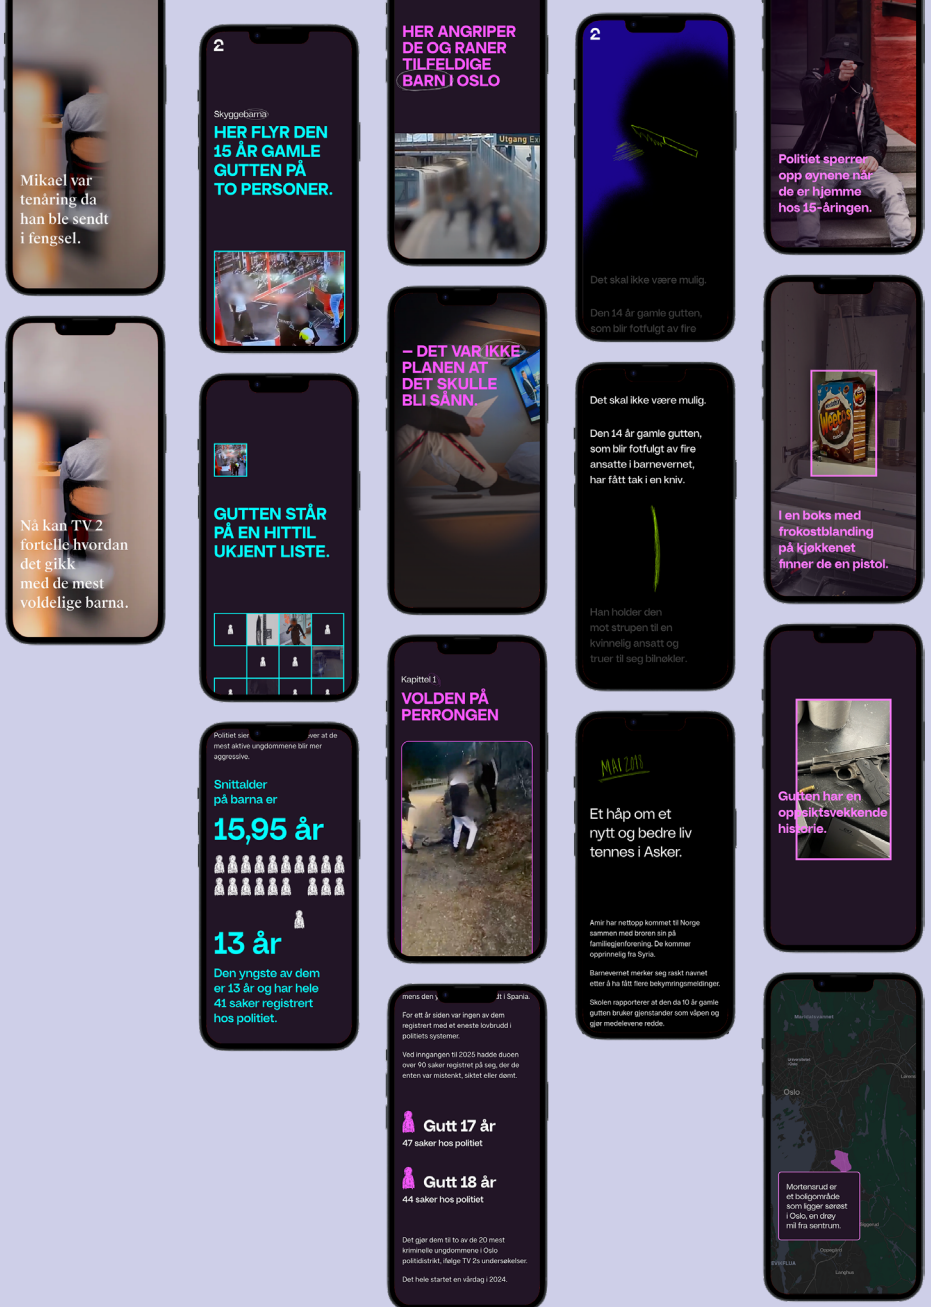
Mikael var tenåring da han ble sendt i fengsel.

Nå kan TV 2 fortelle hvordan det gikk med de mest voldelige barna.

2

Skyggebarna

HER FLYR DEN 15 ÅR GAMLE GUTTEN PÅ TO PERSONER.

GUTTEN STÅR PÅ EN HITTIL UKJENT LISTE.

Politiet sier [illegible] ser at de mest aktive ungdommene blir mer aggressive.

Snittalder på barna er

15,95 år

13 år

Den yngste av dem er 13 år og har hele 41 saker registrert hos politiet.

HER ANGRIPER DE OG RANER TILFELDIGE BARN I OSLO

Utgang Ex

– DET VAR IKKE PLANEN AT DET SKULLE BLI SÅNN.

Kapittel 1

VOLDEN PÅ PERRONGEN

mens den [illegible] dt i Spania.

For ett år siden var ingen av dem registrert med et eneste lovbrudd i politiets systemer.

Ved inngangen til 2025 hadde duoen over 90 saker registrert på seg, der de enten var mistenkt, siktet eller dømt.

Gutt 17 år
47 saker hos politiet

Gutt 18 år
44 saker hos politiet

Det gjør dem til to av de 20 mest kriminelle ungdommene i Oslo politidistrikt, ifølge TV 2s undersøkelser.

Det hele startet en vårdag i 2024.

2

Det skal ikke være mulig.

Den 14 år gamle gutten, som blir fotfulgt av fire

Det skal ikke være mulig.

Den 14 år gamle gutten, som blir fotfulgt av fire ansatte i barnevernet, har fått tak i en kniv.

Han holder den mot strupen til en kvinnelig ansatt og truer til seg bilnøkler.

MAI 2018

Et håp om et nytt og bedre liv tennes i Asker.

Amir har nettopp kommet til Norge sammen med broren sin på familiegjenforening. De kommer opprinnelig fra Syria.

Barnevernet merker seg raskt navnet etter å ha fått flere bekymringsmeldinger.

Skolen rapporterer at den da 10 år gamle gutten bruker gjenstander som våpen og gjør medelevene redde.

Politiet sperrer opp øynene når de er hjemme hos 15-åringen.

I en boks med frokostblanding på kjøkkenet finner de en pistol.

Gutten har en oppsiktsvekkende historie.

Oslo

Mortensrud er et boligområde som ligger sørøst i Oslo, en drøy mil fra sentrum.